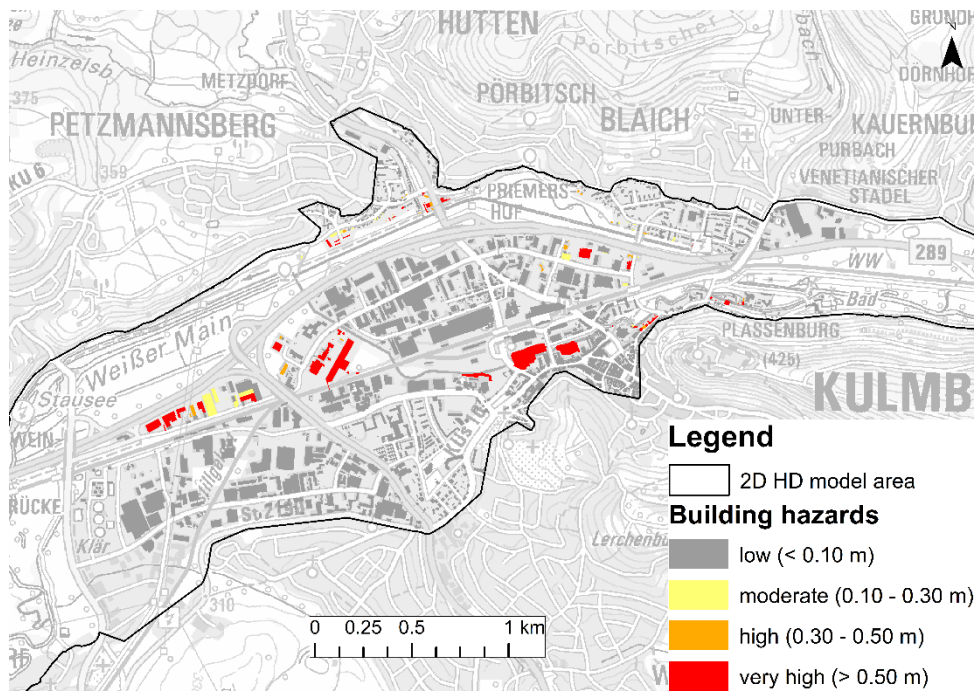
HUTTEN
GRUNDH
Heinzelsb
METZDORF
Pörbitscher
DÖRNHOF
375
PÖRBITSCH
BLAICH
PETZMANNSBERG
UNTER-
KAUERNBU
PURBACH
KU 6
359
VENETIANISCHER
STADEL
PRIEMERS-
HOF
289
WW
Bad
PLASSENBURG
Weißer Main
(425)
KULMB
Stausee
WEIN-
B 85
RÜCKE
St 2190
Klär
Lerchenbü
310
0 0.25 0.5 1 km
Legend
2D HD model area
Building hazards
low (< 0.10 m)
moderate (0.10 - 0.30 m)
high (0.30 - 0.50 m)
very high (> 0.50 m)